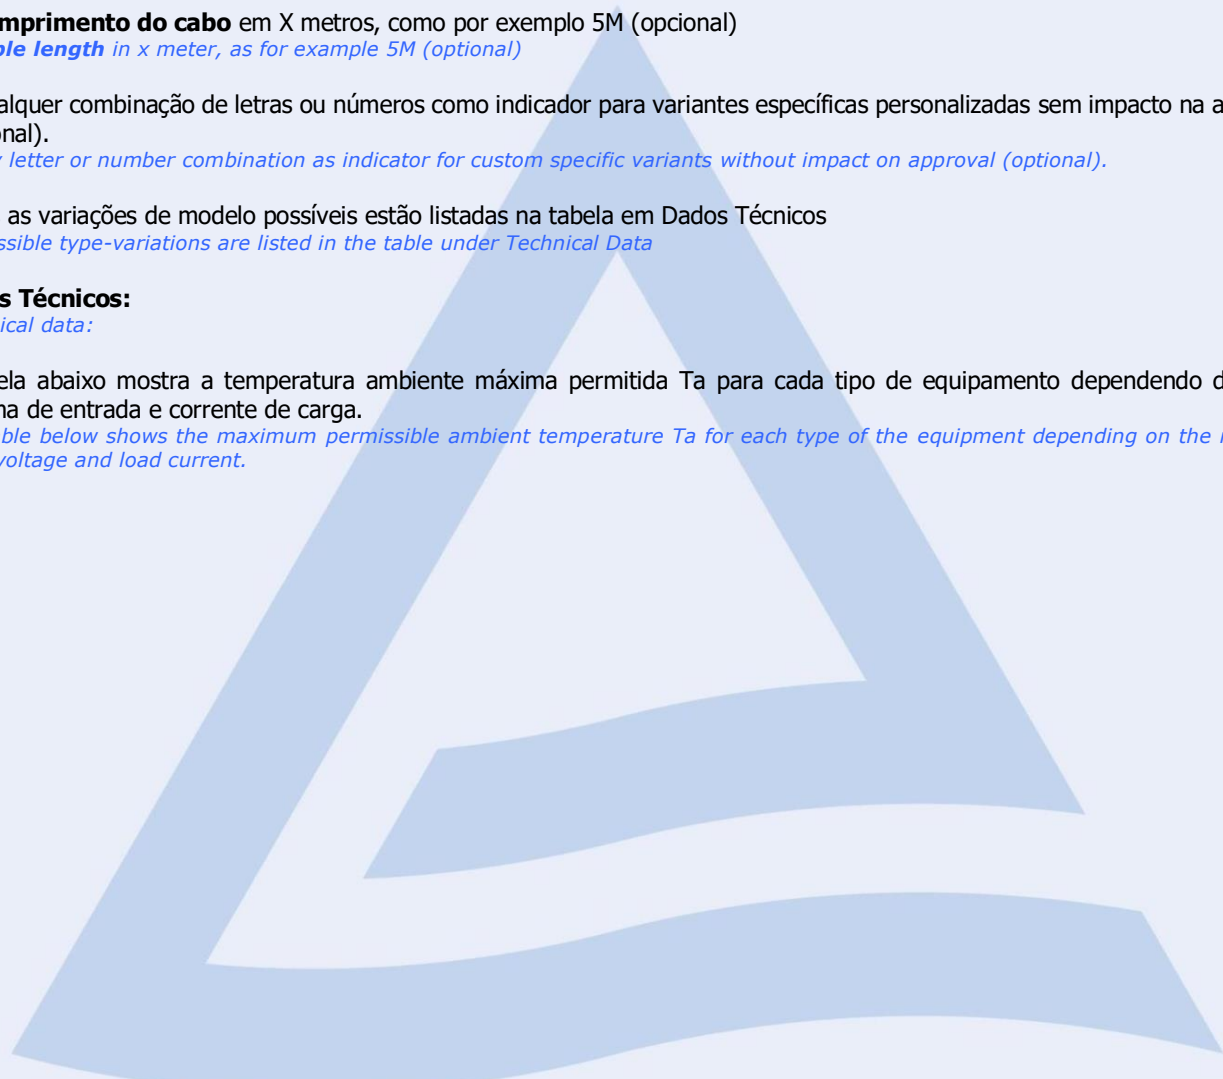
**mprimento do cabo** em X metros, como por exemplo 5M (opcional)
*ble length in x meter, as for example 5M (optional)*

alquer combinação de letras ou números como indicador para variantes específicas personalizadas sem impacto na a onal).
*letter or number combination as indicator for custom specific variants without impact on approval (optional).*

as variações de modelo possíveis estão listadas na tabela em Dados Técnicos
*ssible type-variations are listed in the table under Technical Data*

**s Técnicos:**
*ical data:*

ela abaixo mostra a temperatura ambiente máxima permitida Ta para cada tipo de equipamento dependendo d na de entrada e corrente de carga.
*ble below shows the maximum permissible ambient temperature Ta for each type of the equipment depending on the voltage and load current.*